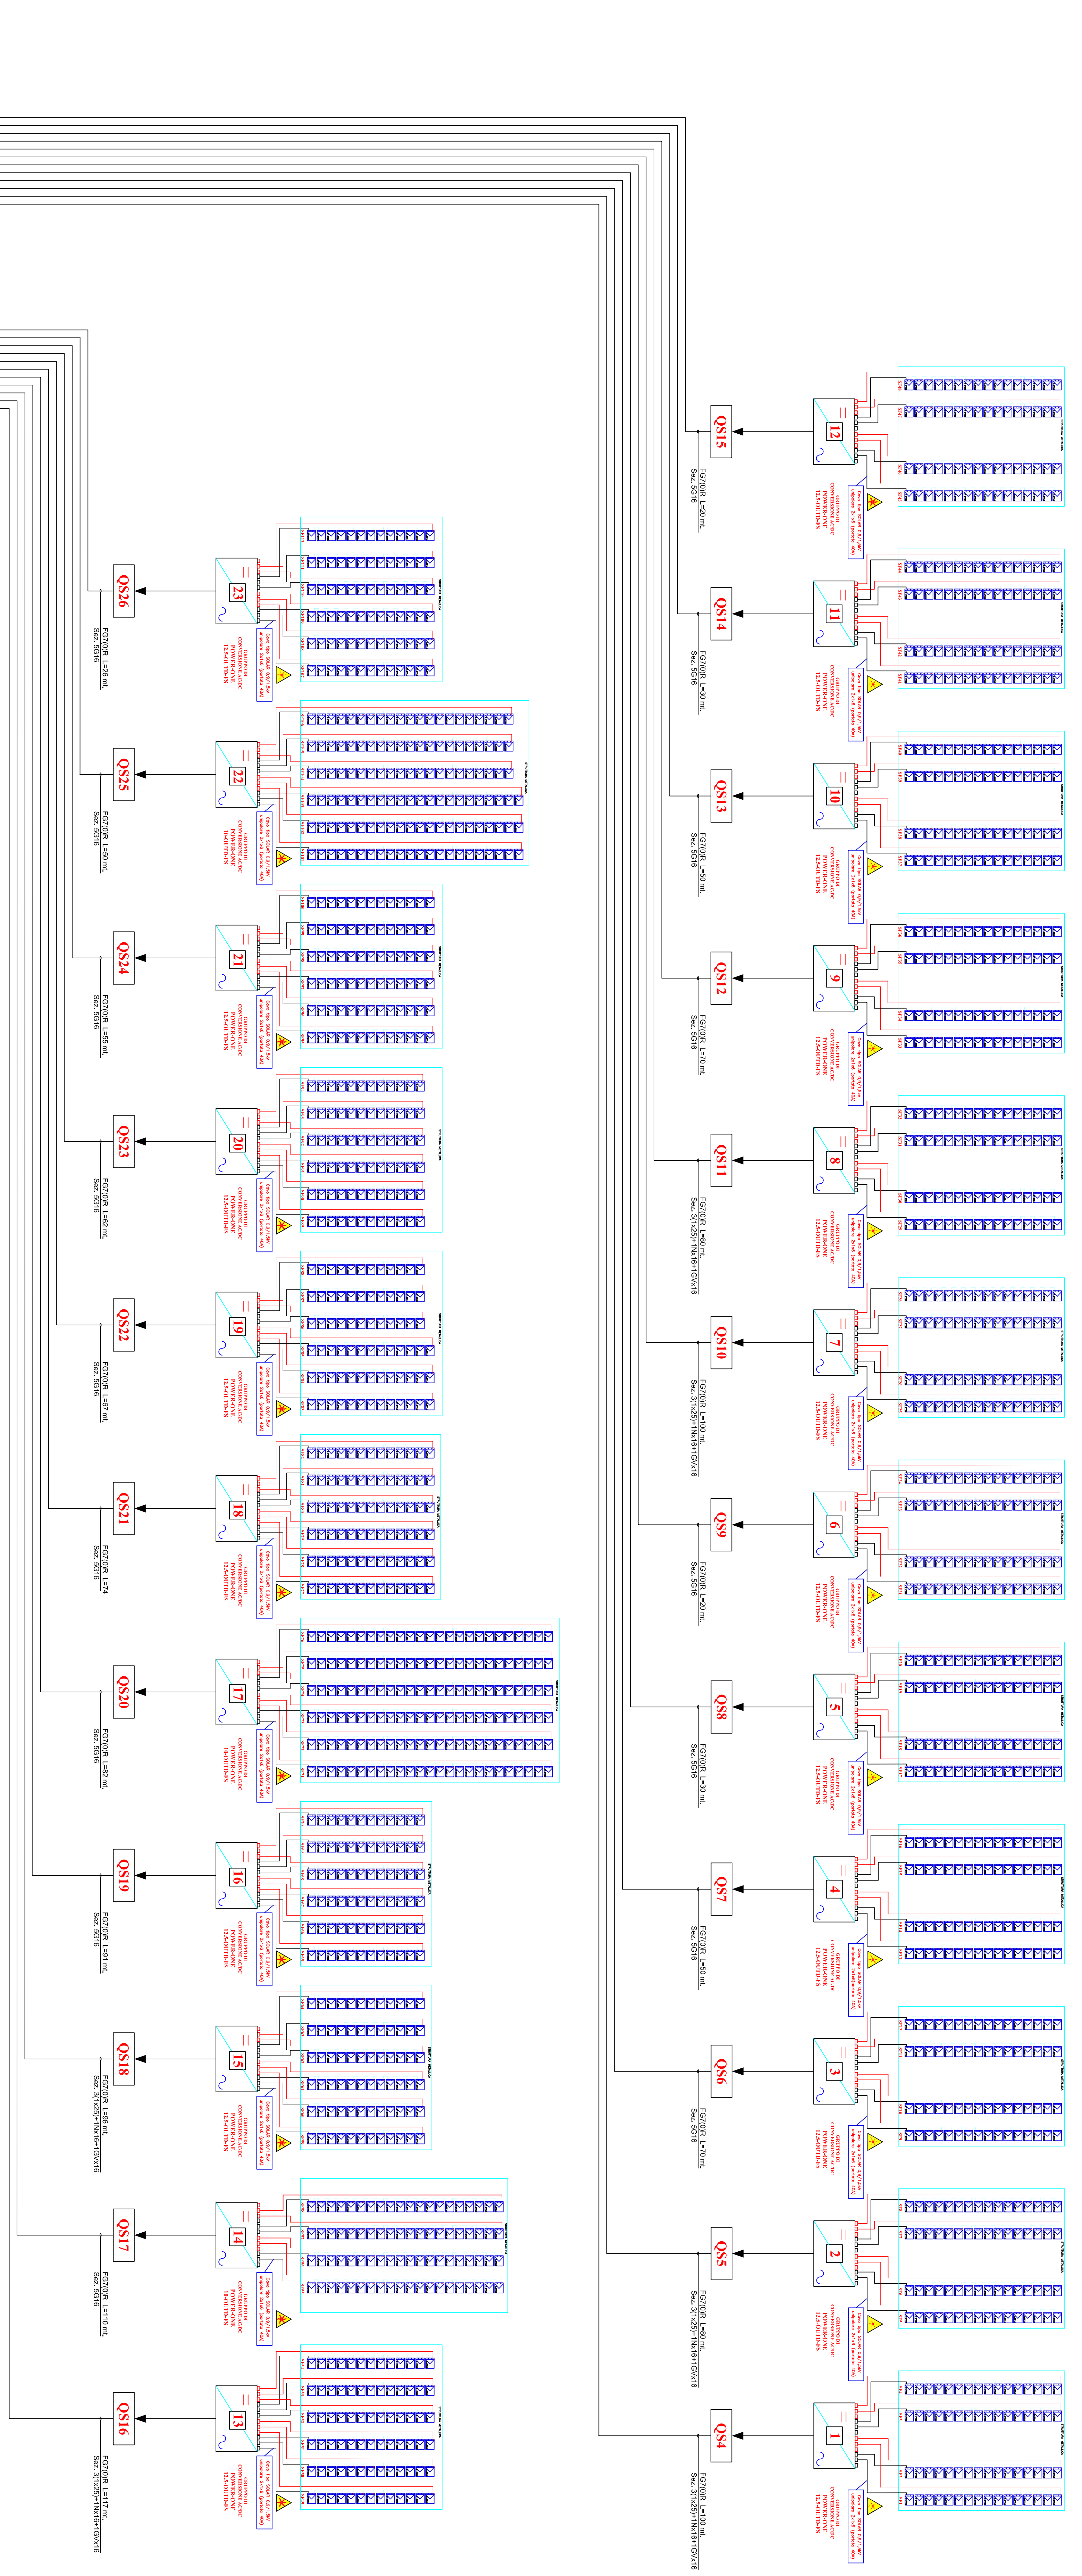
QS15
FG7(O)R L=20 mt.
Sez. 5G16

12

QS14
FG7(O)R L=30 mt.
Sez. 5G16

11

QS13
FG7(O)R L=50 mt.
Sez. 5G16

10

QS12
FG7(O)R L=70 mt.
Sez. 5G16

9

QS11
FG7(O)R L=80 mt.
Sez. 3(1x25)+1Nx16+1GVx16

8

QS10
FG7(O)R L=100 mt.
Sez. 3(1x25)+1Nx16+1GVx16

7

QS9
FG7(O)R L=20 mt.
Sez. 5G16

6

QS8
FG7(O)R L=30 mt.
Sez. 5G16

5

QS7
FG7(O)R L=50 mt.
Sez. 5G16

4

QS6
FG7(O)R L=70 mt.
Sez. 5G16

3

QS5
FG7(O)R L=80 mt.
Sez. 3(1x25)+1Nx16+1GVx16

2

QS4
FG7(O)R L=100 mt.
Sez. 3(1x25)+1Nx16+1GVx16

1

QS26
FG7(O)R L=26 mt.
Sez. 5G16

23

QS25
FG7(O)R L=50 mt.
Sez. 5G16

22

QS24
FG7(O)R L=55 mt.
Sez. 5G16

21

QS23
FG7(O)R L=62 mt.
Sez. 5G16

20

QS22
FG7(O)R L=67 mt.
Sez. 5G16

19

QS21
FG7(O)R L=74
Sez. 5G16

18

QS20
FG7(O)R L=82 mt.
Sez. 5G16

17

QS19
FG7(O)R L=91 mt.
Sez. 5G16

16

QS18
FG7(O)R L=96 mt.
Sez. 3(1x25)+1Nx16+1GVx16

15

QS17
FG7(O)R L=110 mt.
Sez. 5G16

14

QS16
FG7(O)R L=117 mt.
Sez. 3(1x25)+1Nx16+1GVx16

13